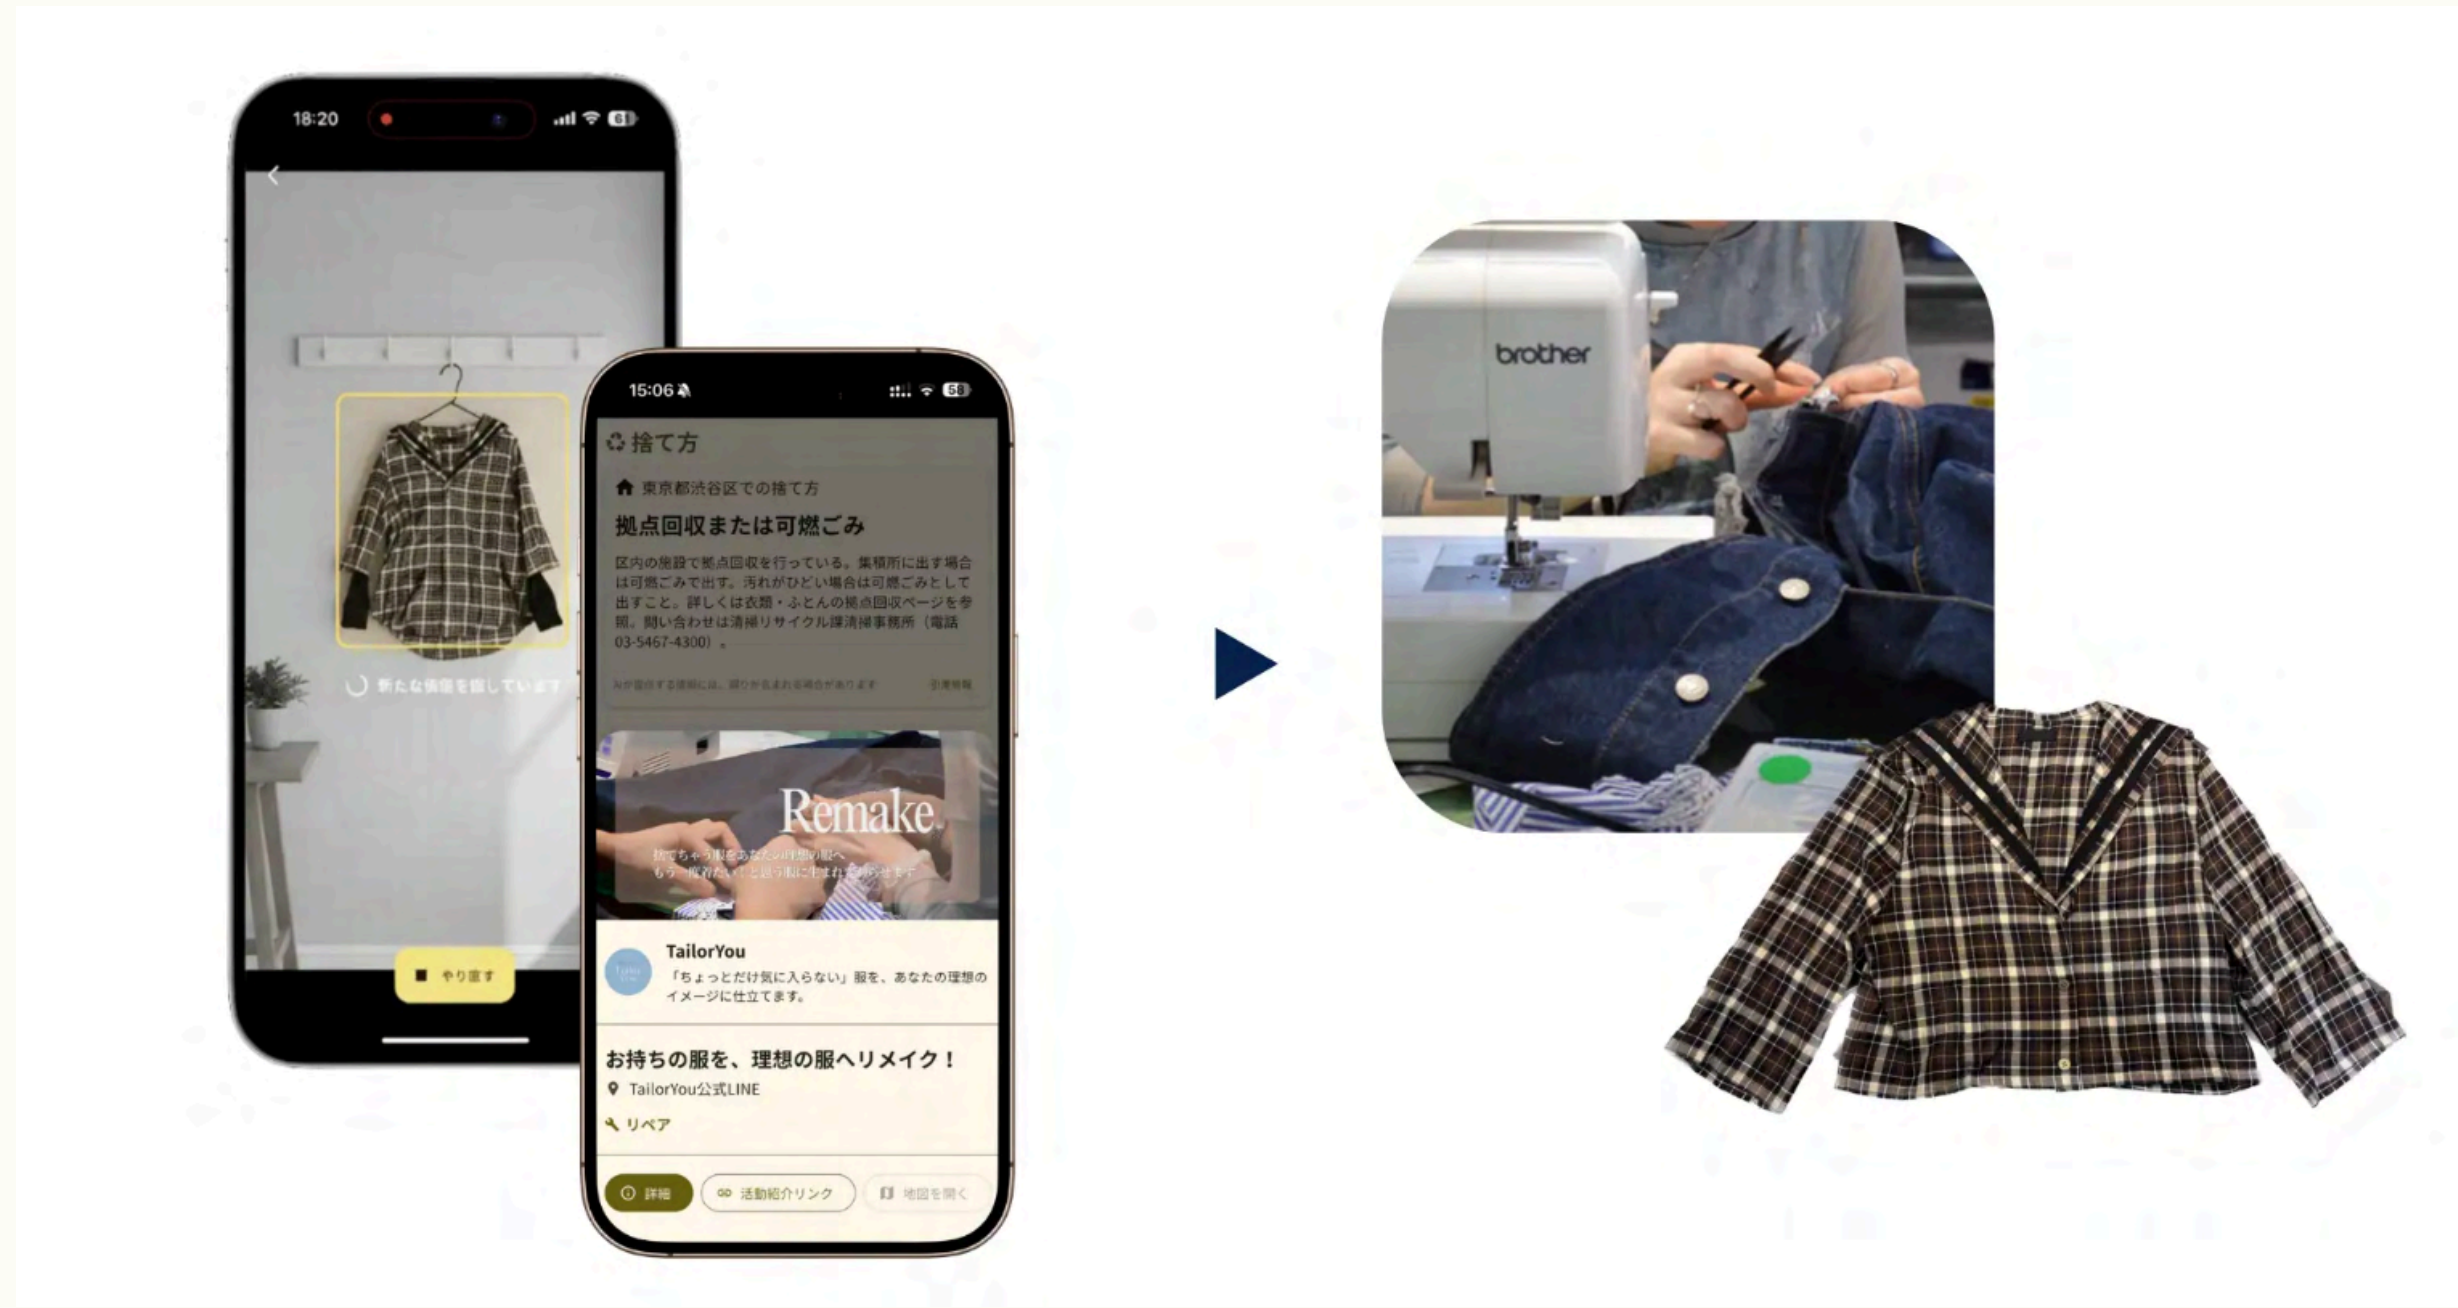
18:20

新たな価値を探しています

やり直す

15:06

捨て方

東京都渋谷区での捨て方

拠点回収または可燃ごみ

区内の施設で拠点回収を行っている。集積所に出す場合は可燃ごみで出す。汚れがひどい場合は可燃ごみとして出すこと。詳しくは衣類・ふとんの拠点回収ページを参照。問い合わせは清掃リサイクル課清掃事務所（電話03-5467-4300）。

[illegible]

Remake

捨てちゃう服をあなたの理想の服へ
もう一度着たいと思う服に生まれ変わらせます

TailorYou

「ちょっとだけ気に入らない」服を、あなたの理想のイメージに仕立てます。

お持ちの服を、理想の服へリメイク！

TailorYou公式LINE

リペア

詳細

活動紹介リンク

地図を開く

brother